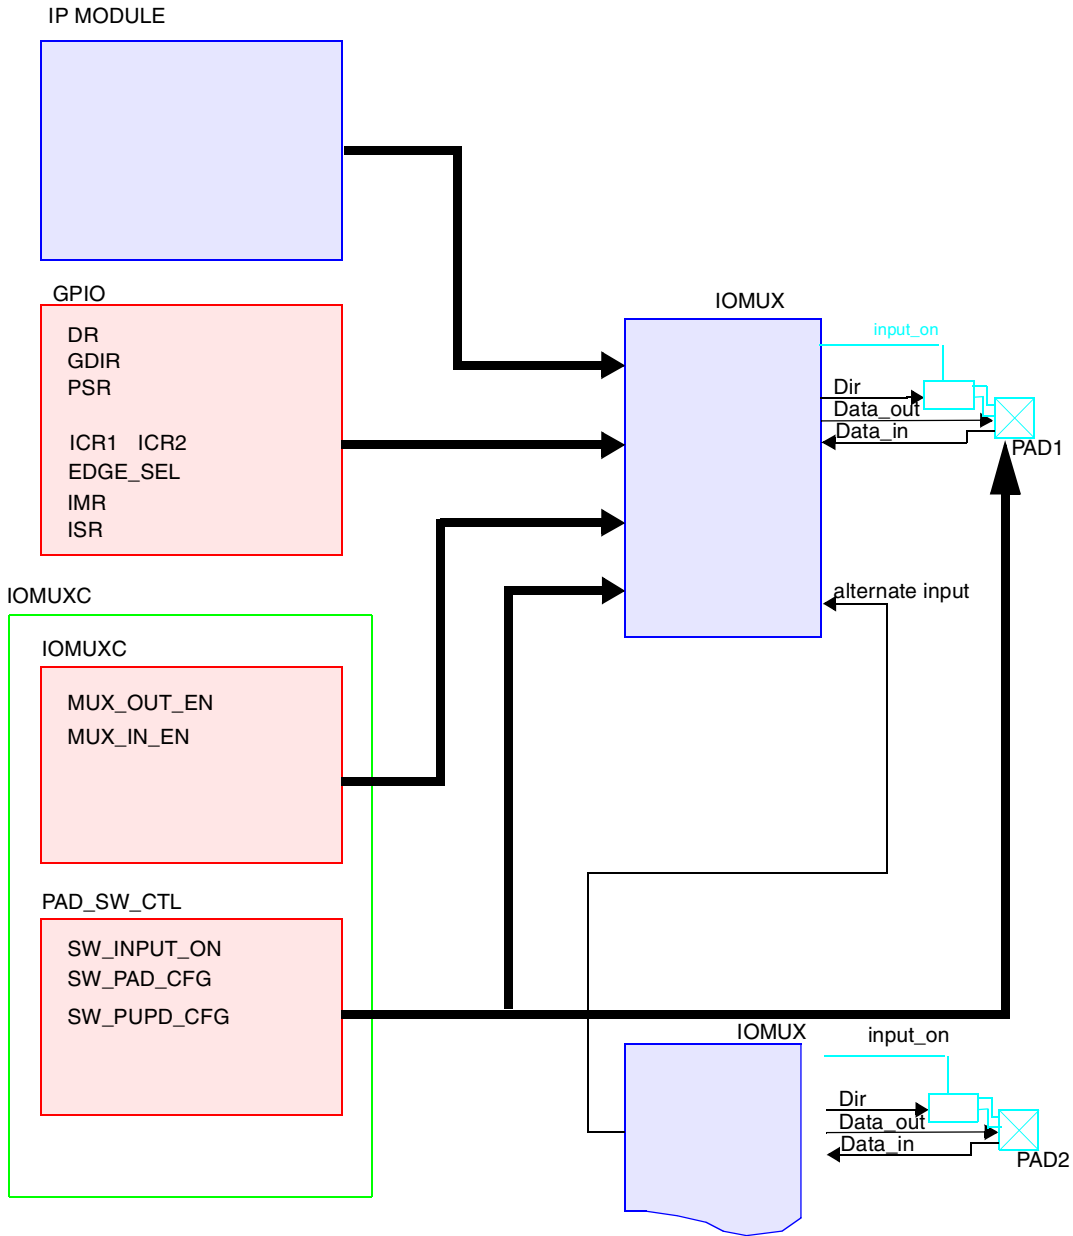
IP MODULE

GPIO

DR
GDIR
PSR

ICR1 ICR2
EDGE_SEL
IMR
ISR

IOMUX

input_on

Dir
Data_out
Data_in

PAD1

alternate input

IOMUXC

IOMUXC

MUX_OUT_EN
MUX_IN_EN

PAD_SW_CTL

SW_INPUT_ON
SW_PAD_CFG
SW_PUPD_CFG

IOMUX

input_on

Dir
Data_out
Data_in

PAD2